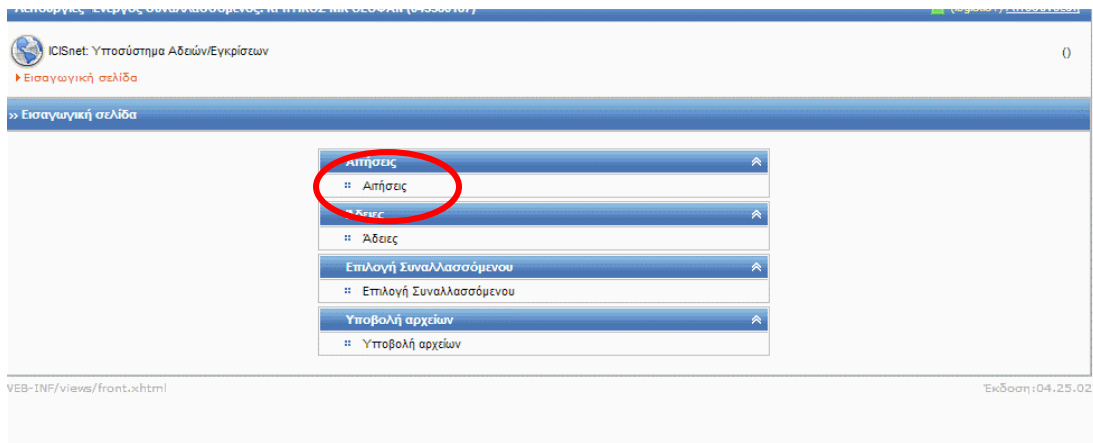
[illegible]

ICISnet: Υποσύστημα Αδειών/Εγκρίσεων

()

Εισαγωγική σελίδα

» Εισαγωγική σελίδα

Αιτήσεις

Αιτήσεις

Άδειες

Άδειες

Επιλογή Συναλλασσόμενου

Επιλογή Συναλλασσόμενου

Υποβολή αρχείων

Υποβολή αρχείων

VEB-INF/views/front.xhtml

Έκδοση:04.25.02